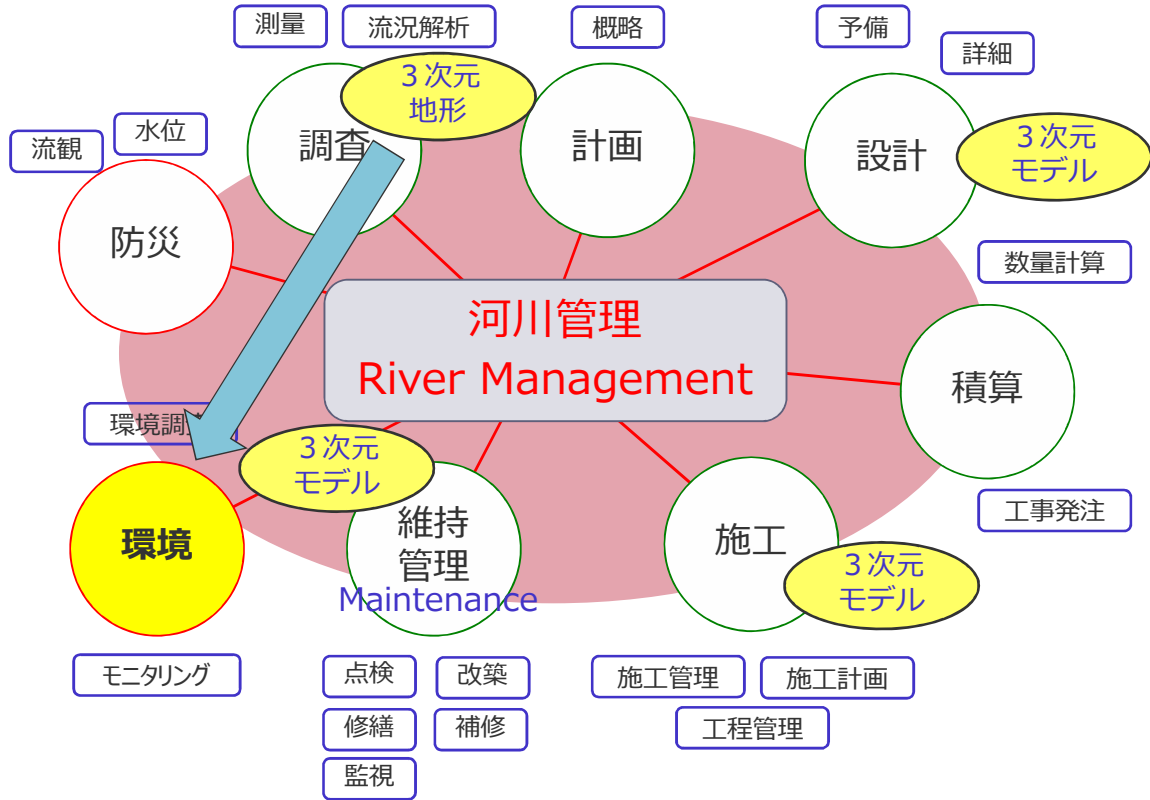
測量

流況解析

概略

予備

詳細

3次元
地形

調査

計画

設計

3次元
モデル

水位

流観

防災

数量計算

河川管理
River Management

積算

環境調査

3次元
モデル

環境

維持
管理
Maintenance

施工

3次元
モデル

工事発注

モニタリング

点検

改築

修繕

補修

監視

施工管理

施工計画

工程管理